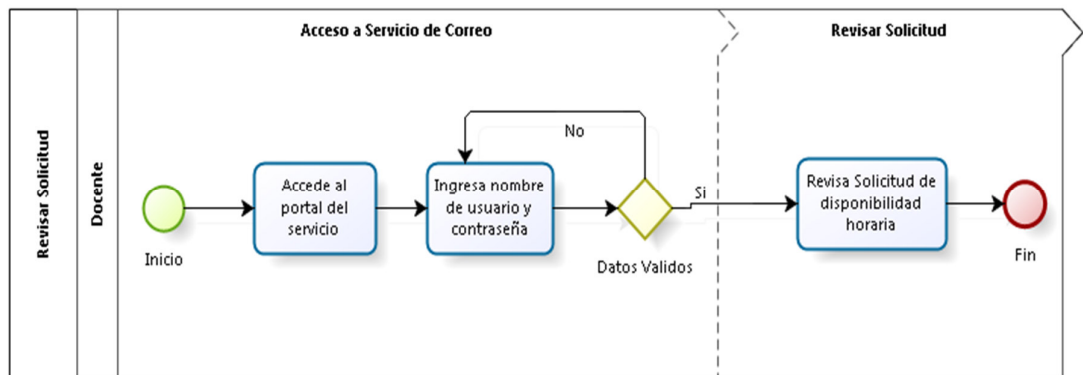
Revisar Solicitud

Docente

Acceso a Servicio de Correo

Revisar Solicitud

Inicio

Accede al portal del servicio

Ingresa nombre de usuario y contraseña

No

Si

Datos Validos

Revisa Solicitud de disponibilidad horaria

Fin